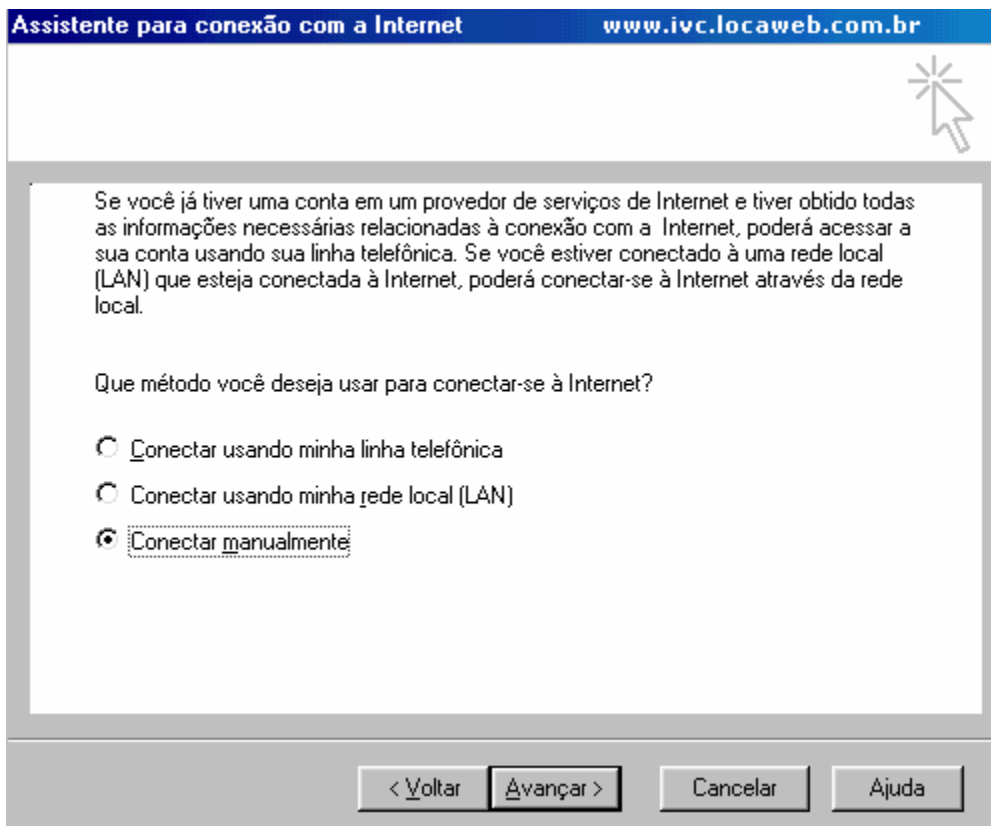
Assistente para conexão com a Internet www.ivc.locaweb.com.br

Se você já tiver uma conta em um provedor de serviços de Internet e tiver obtido todas as informações necessárias relacionadas à conexão com a Internet, poderá acessar a sua conta usando sua linha telefônica. Se você estiver conectado à uma rede local (LAN) que esteja conectada à Internet, poderá conectar-se à Internet através da rede local.

Que método você deseja usar para conectar-se à Internet?

Conectar usando minha linha telefônica

Conectar usando minha rede local (LAN)

Conectar manualmente

< Voltar Avançar > Cancelar Ajuda